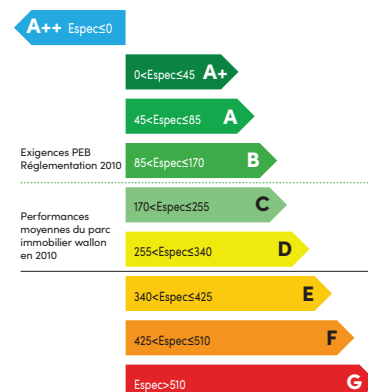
A++ Espec≤0

0<Espec≤45 A+

45<Espec≤85 A

Exigences PEB Réglementation 2010

85<Espec≤170 B

Performances moyennes du parc immobilier wallon en 2010

170<Espec≤255 C

255<Espec≤340 D

340<Espec≤425 E

425<Espec≤510 F

Espec>510 G